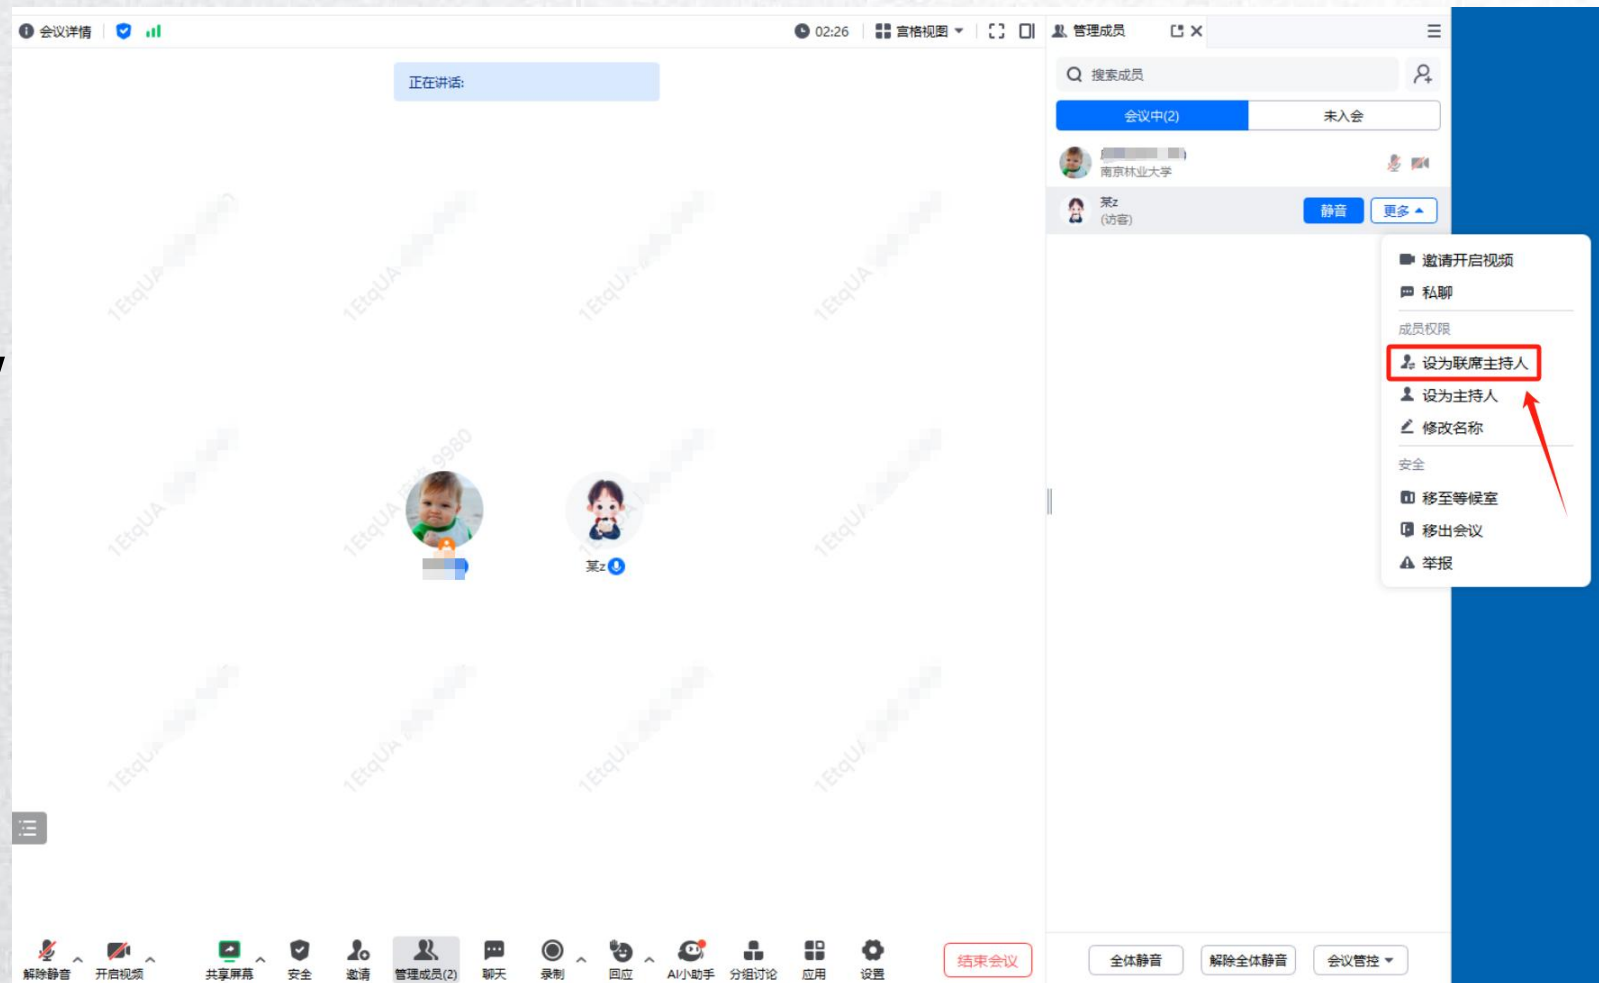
会议详情

02:26 宫格视图

正在讲话:

1EtqUA

莱z

管理成员

搜索成员

会议中(2) 未入会

南京林业大学

莱z
(访客)

静音 更多

邀请开启视频
私聊
成员权限
设为联席主持人
设为主持人
修改名称
安全
移至等候室
移出会议
举报

解除静音 开启视频 共享屏幕 安全 邀请 管理成员(2) 聊天 录制 回应 AI小助手 分组讨论 应用 设置 结束会议

全体静音 解除全体静音 会议管控